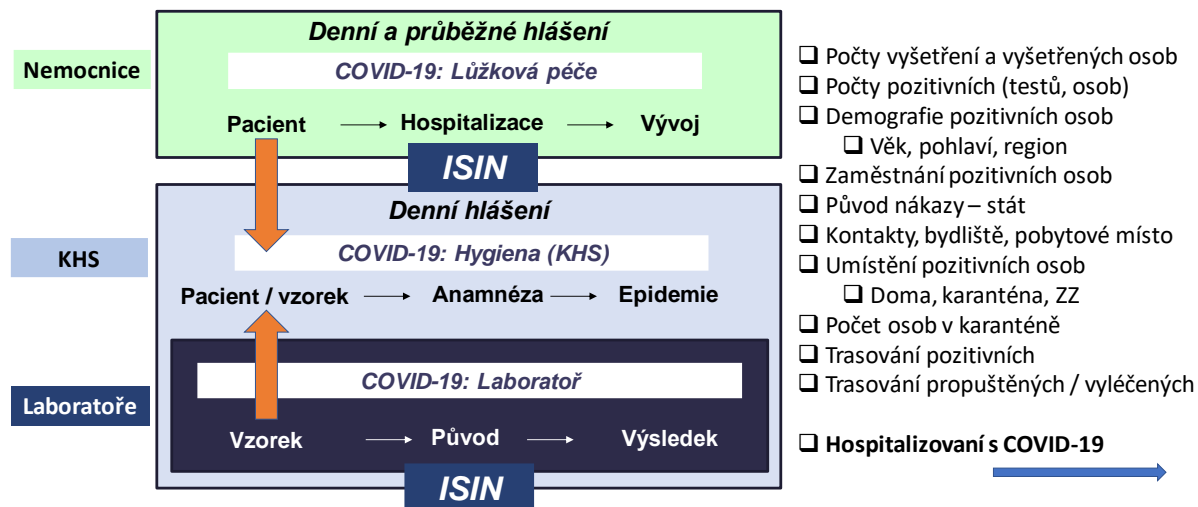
Nemocnice

Denní a průběžné hlášení

COVID-19: Lůžková péče

Pacient → Hospitalizace → Vývoj

ISIN

KHS

Denní hlášení

COVID-19: Hygiena (KHS)

Pacient / vzorek → Anamnéza → Epidemie

Laboratoře

COVID-19: Laboratoř

Vzorek → Původ → Výsledek

ISIN

❑ Počty vyšetření a vyšetřených osob
❑ Počty pozitivních (testů, osob)
❑ Demografie pozitivních osob
❑ Věk, pohlaví, region
❑ Zaměstnání pozitivních osob
❑ Původ nákazy – stát
❑ Kontakty, bydliště, pobytové místo
❑ Umístění pozitivních osob
❑ Doma, karanténa, ZZ
❑ Počet osob v karanténě
❑ Trasování pozitivních
❑ Trasování propuštěných / vyléčených

❑ Hospitalizovaní s COVID-19